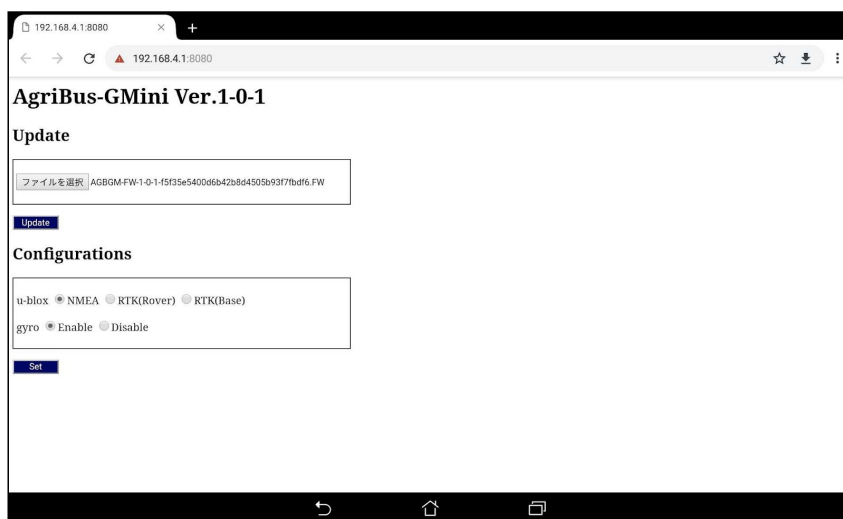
192.168.4.1:8080

192.168.4.1:8080

AgriBus-GMini Ver.1-0-1

Update

ファイルを選択 AGBGM-FW-1-0-1-f5f35e5400d6b42b8d4505b93f7fbdf6.FW

Update

Configurations

u-blox NMEA RTK(Rover) RTK(Base)

gyro Enable Disable

Set